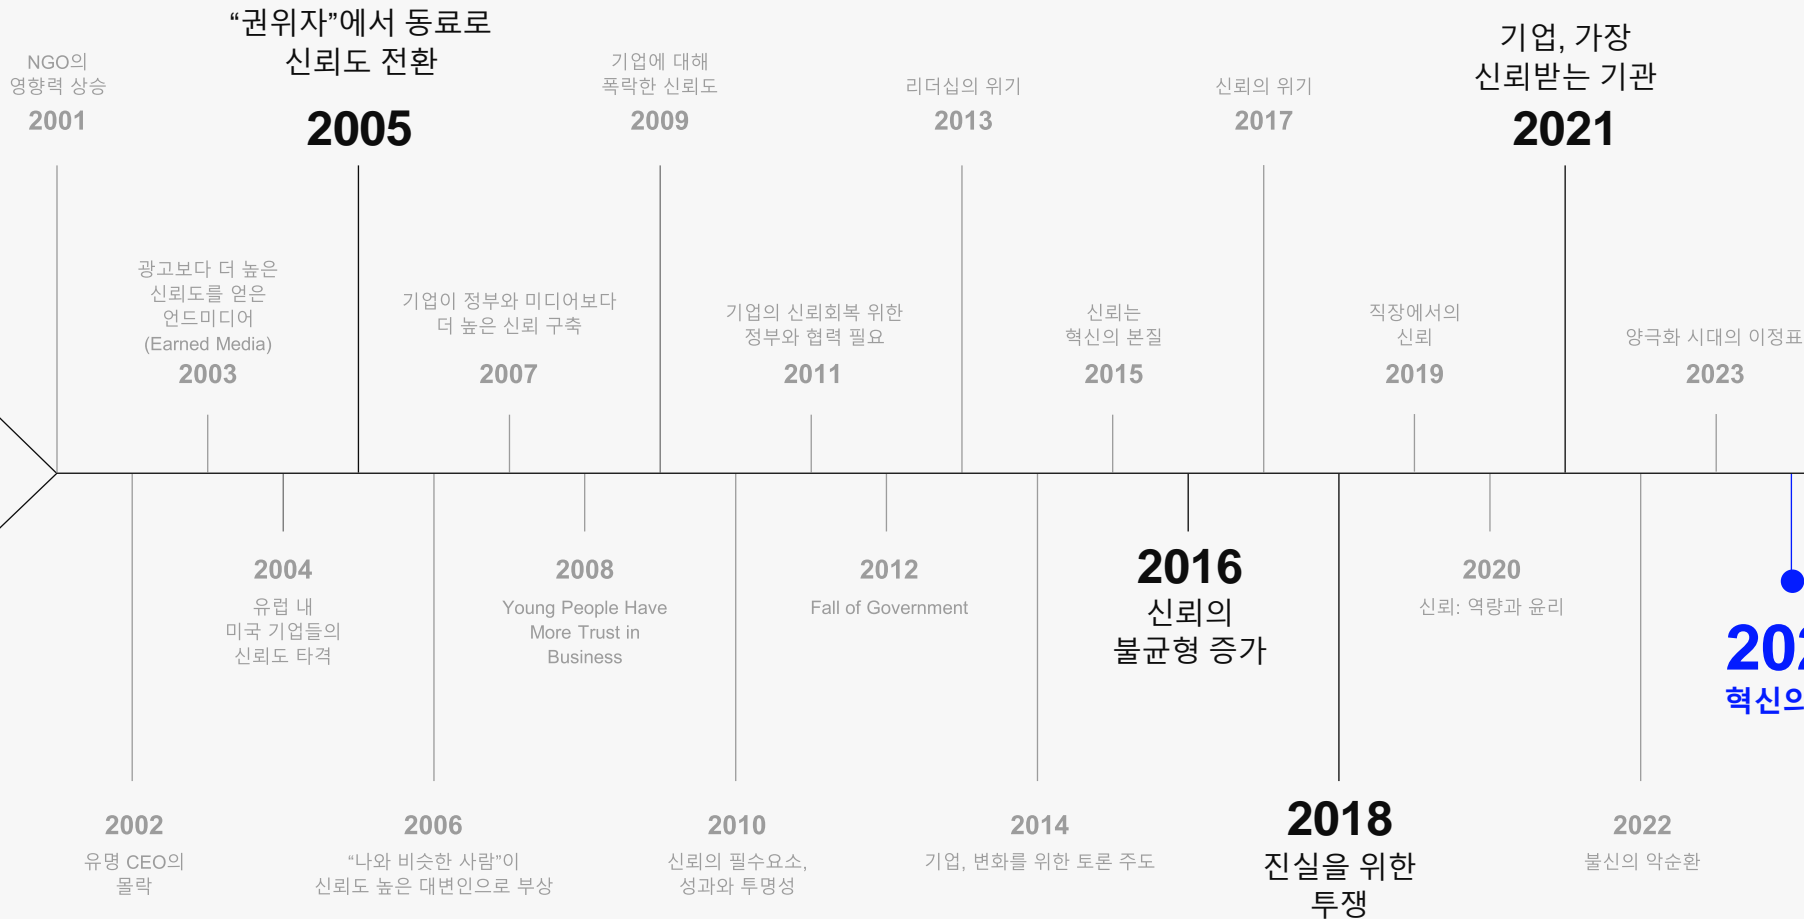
NGO의 영향력 상승
2001

"권위자"에서 동료로 신뢰도 전환
2005

기업에 대해 폭락한 신뢰도
2009

리더십의 위기
2013

신뢰의 위기
2017

기업, 가장 신뢰받는 기관
2021

광고보다 더 높은 신뢰도를 얻은 언드미디어 (Earned Media)
2003

기업이 정부와 미디어보다 더 높은 신뢰 구축
2007

기업의 신뢰회복 위한 정부와 협력 필요
2011

신뢰는 혁신의 본질
2015

직장에서의 신뢰
2019

양극화 시대의 이정표
2023

2004
유럽 내 미국 기업들의 신뢰도 타격

2008
Young People Have More Trust in Business

2012
Fall of Government

2016
신뢰의 불균형 증가

2020
신뢰: 역량과 윤리

202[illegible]
혁신의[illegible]

2002
유명 CEO의 몰락

2006
"나와 비슷한 사람"이 신뢰도 높은 대변인으로 부상

2010
신뢰의 필수요소, 성과와 투명성

2014
기업, 변화를 위한 토론 주도

2018
진실을 위한 투쟁

2022
불신의 악순환